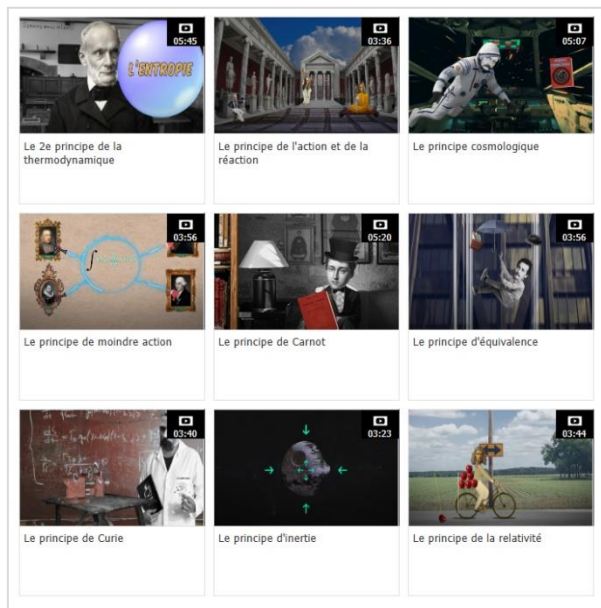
L'ENTROPIE
05:45
Le 2e principe de la thermodynamique

03:36
Le principe de l'action et de la réaction

05:07
Le principe cosmologique

03:56
Le principe de moindre action

05:20
Le principe de Carnot

03:56
Le principe d'équivalence

03:40
Le principe de Curie

03:23
Le principe d'inertie

03:44
Le principe de la relativité